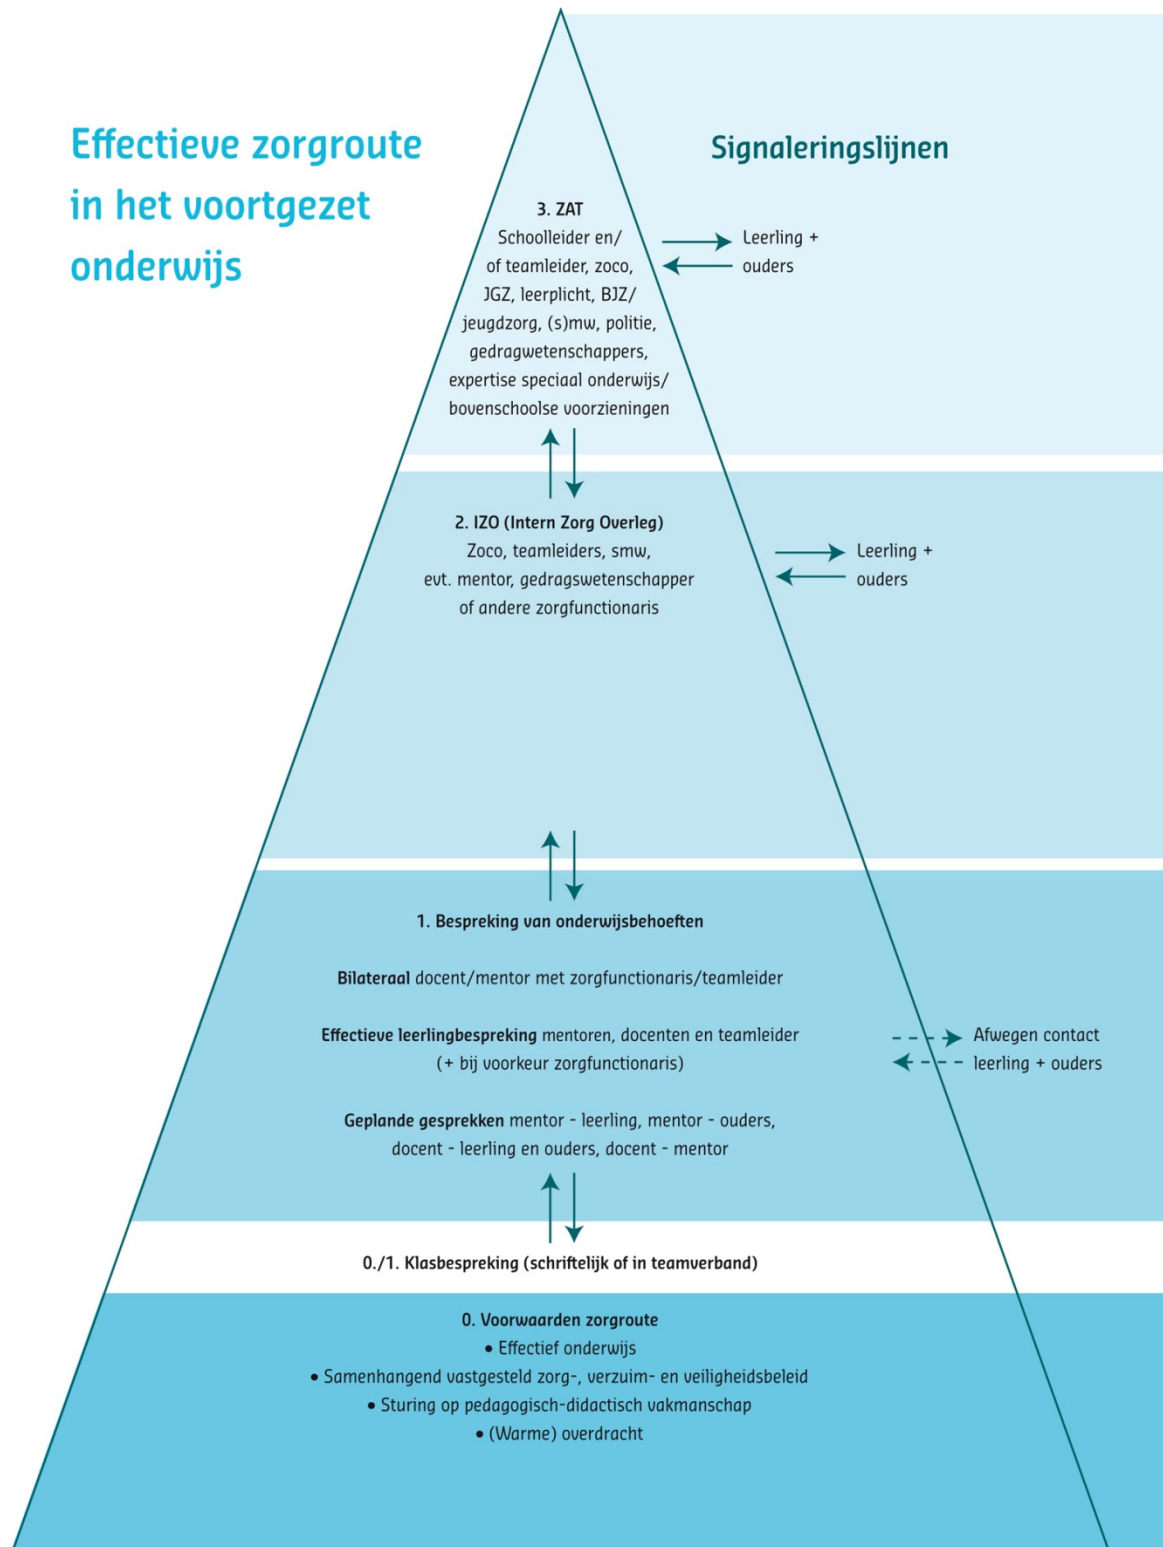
Effectieve zorgroute in het voortgezet onderwijs

Signaleringslijnen

3. ZAT
Schoolleider en/of teamleider, zoco, JGZ, leerplicht, BJZ/jeugdzorg, (s)mw, politie, gedragwetenschappers, expertise speciaal onderwijs/bovenschoolse voorzieningen

Leerling + ouders

2. IZO (Intern Zorg Overleg)
Zoco, teamleiders, smw, evt. mentor, gedragswetenschapper of andere zorgfunctionaris

Leerling + ouders

1. Bespreking van onderwijsbehoeften

Bilateraal docent/mentor met zorgfunctionaris/teamleider

Effectieve leerlingbespreking mentoren, docenten en teamleider (+ bij voorkeur zorgfunctionaris)

Afwegen contact leerling + ouders

Geplande gesprekken mentor - leerling, mentor - ouders, docent - leerling en ouders, docent - mentor

0./1. Klasbespreking (schriftelijk of in teamverband)

0. Voorwaarden zorgroute
• Effectief onderwijs
• Samenhangend vastgesteld zorg-, verzuim- en veiligheidsbeleid
• Sturing op pedagogisch-didactisch vakmanschap
• (Warme) overdracht